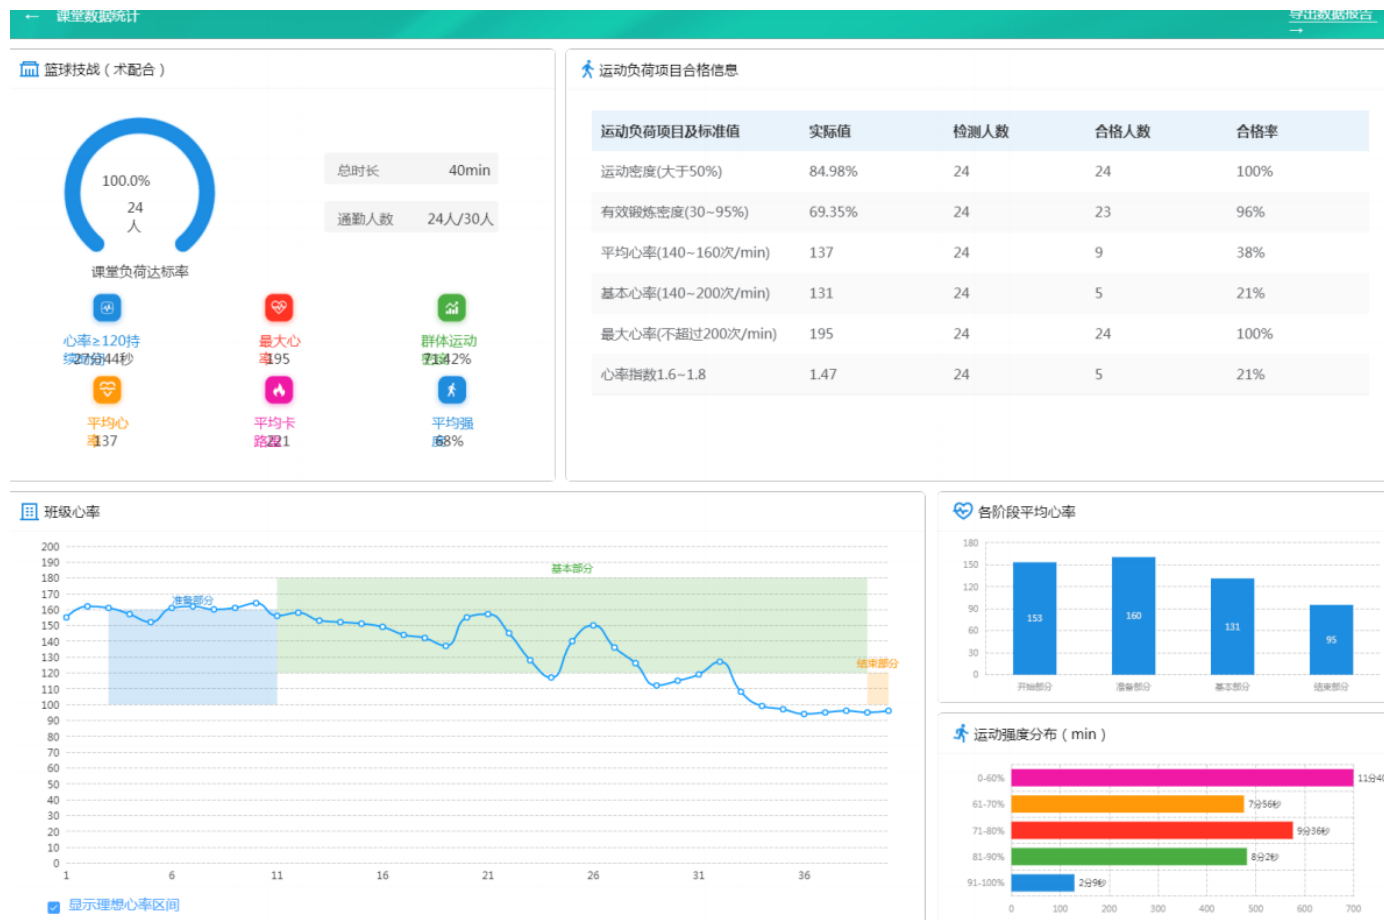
← 课堂数据统计

导出数据报告 →

篮球技战（术配合）

100.0%
24
人
课堂负荷达标率

总时长 40min
通勤人数 24人/30人

心率≥120持续27分44秒
最大心率195
群体运动71.42%
平均心率137
平均卡路里221
平均强度68%

运动负荷项目合格信息

| 运动负荷项目及标准值 | 实际值 | 检测人数 | 合格人数 | 合格率 |
|---|---|---|---|---|
| 运动密度(大于50%) | 84.98% | 24 | 24 | 100% |
| 有效锻炼密度(30~95%) | 69.35% | 24 | 23 | 96% |
| 平均心率(140~160次/min) | 137 | 24 | 9 | 38% |
| 基本心率(140~200次/min) | 131 | 24 | 5 | 21% |
| 最大心率(不超过200次/min) | 195 | 24 | 24 | 100% |
| 心率指数1.6~1.8 | 1.47 | 24 | 5 | 21% |

班级心率

200 190 180 170 160 150 140 130 120 110 100 90 80 70 60 50 40 30 20 10 0
准备部分 基本部分 结束部分
1 6 11 16 21 26 31 36

显示理想心率区间

各阶段平均心率

180 150 120 90 60 30 0
153 160 131 95
开始部分 准备部分 基本部分 结束部分

运动强度分布（min）

0-60% 11分4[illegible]
61-70% 7分56秒
71-80% 9分36秒
81-90% 8分2秒
91-100% 2分9秒
0 100 200 300 400 500 600 700